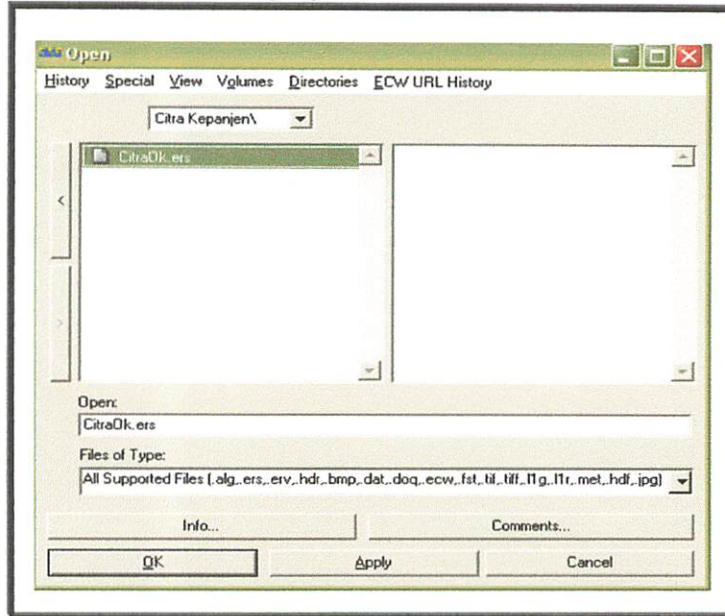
Open

History Special View Volumes Directories ECW URL History

Citra Kepanjen\

CitraOk.ers

<

>

Open:

CitraOk.ers

Files of Type:

All Supported Files (.alg,.ers,.erv,.hdr,.bmp,.dat,.doq,.ecw,.fst,.tif,.tiff,.l1g,.l1r,.met,.hdf,.jpg)

Info...

Comments...

OK

Apply

Cancel